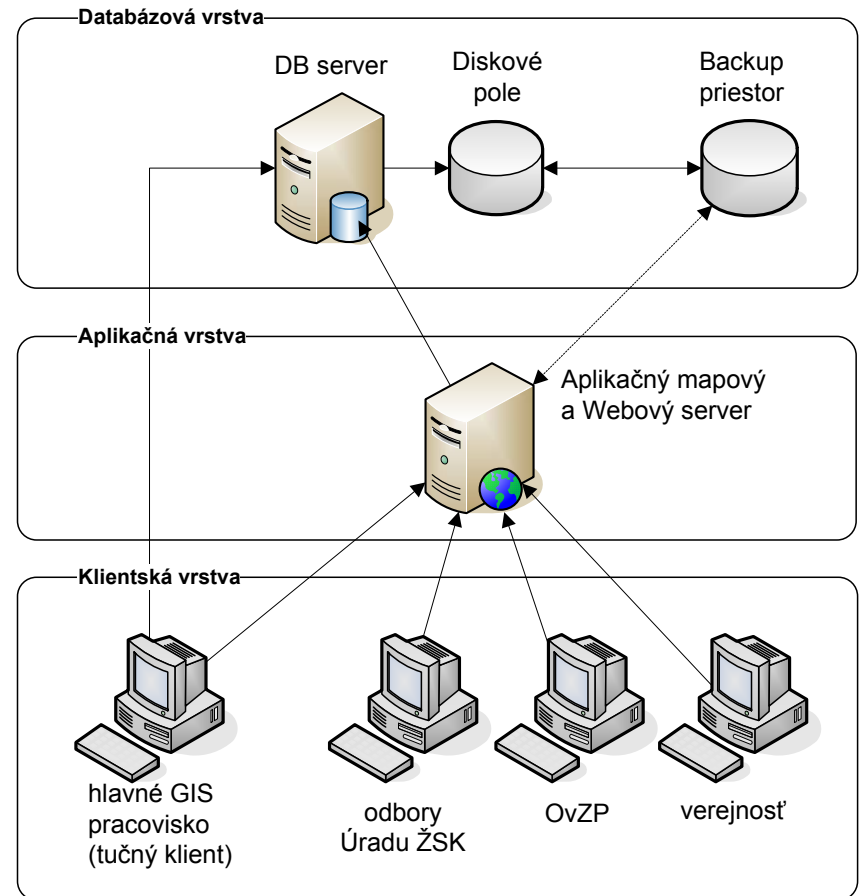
Databázová vrstva

DB server

Diskové pole

Backup priestor

Aplikačná vrstva

Aplikačný mapový a Webový server

Klientská vrstva

hlavné GIS pracovisko (tučný klient)

odbory Úradu ŽSK

OvZP

verejnosť